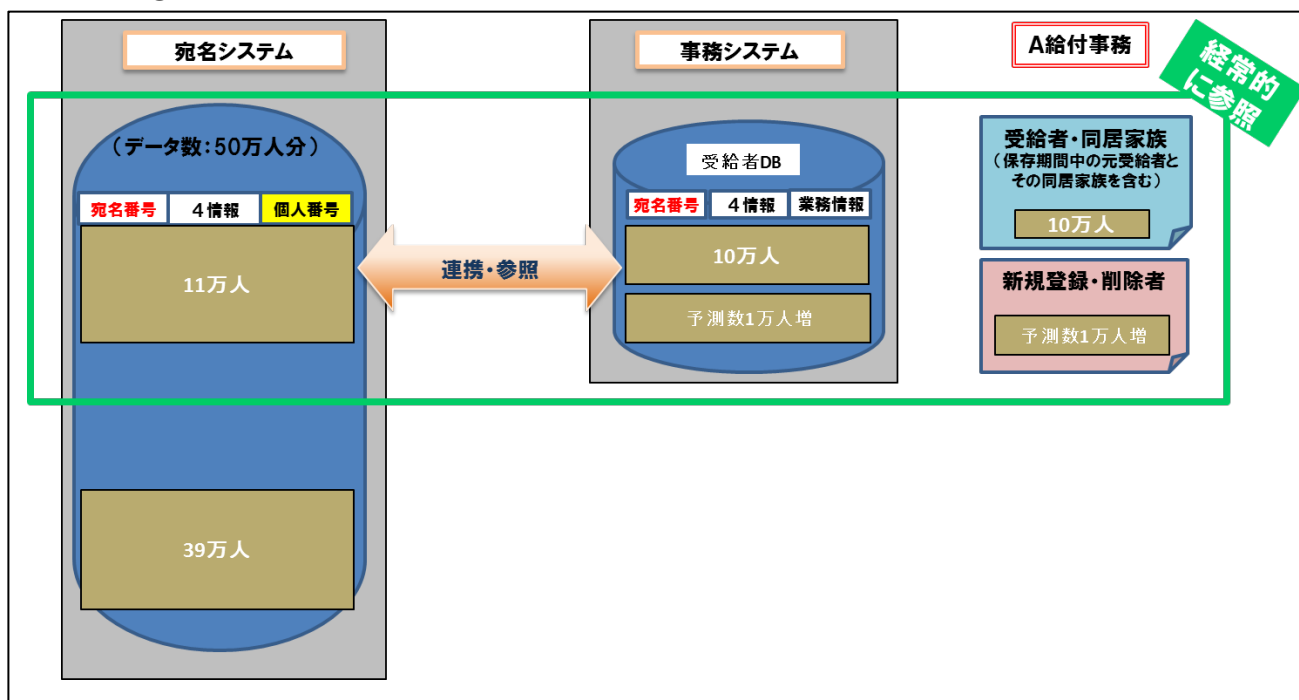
宛名システム

（データ数：50万人分）

宛名番号 | ４情報 | 個人番号

11万人

39万人

連携・参照

事務システム

受給者DB

宛名番号 | ４情報 | 業務情報

10万人

予測数1万人増

A給付事務

経常的に参照

受給者・同居家族
（保存期間中の元受給者とその同居家族を含む）

10万人

新規登録・削除者

予測数1万人増